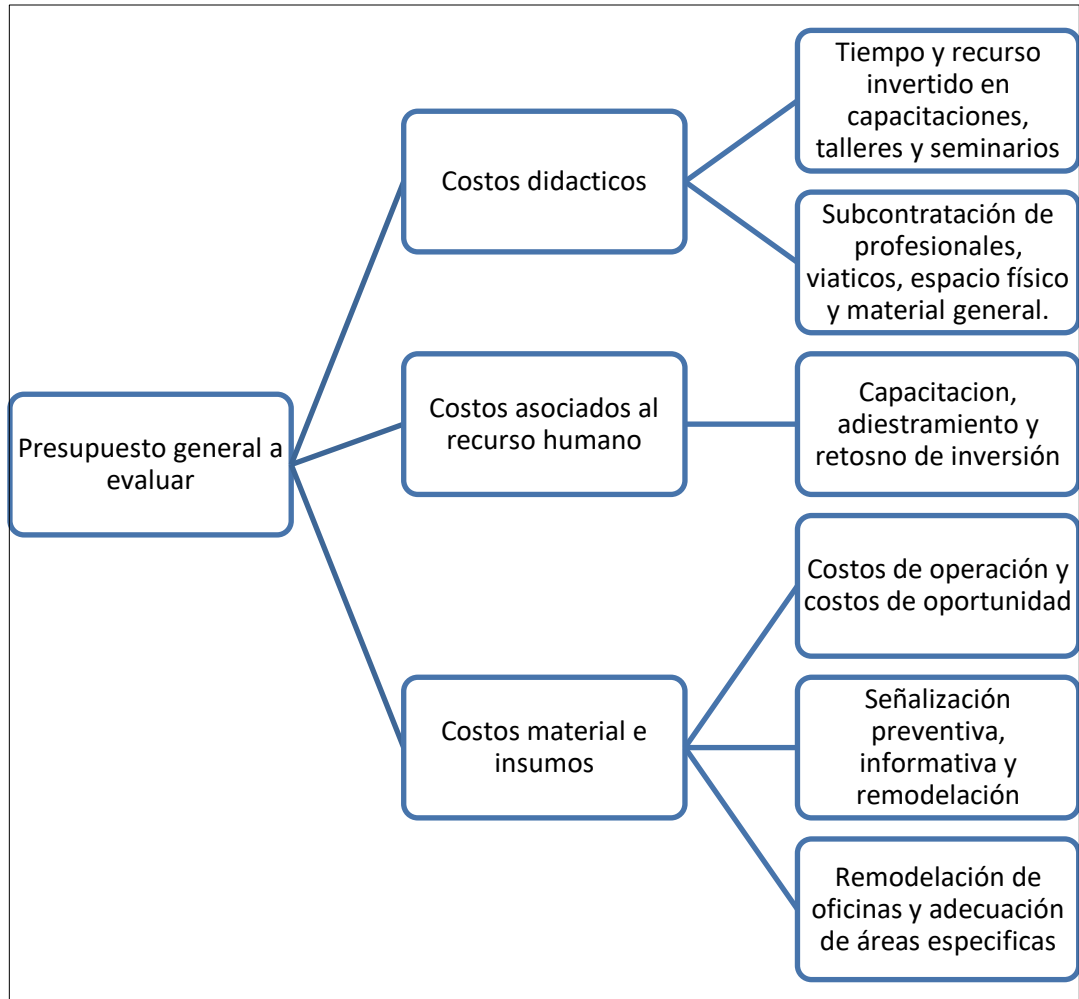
Presupuesto general a evaluar

Costos didacticos

Tiempo y recurso invertido en capacitaciones, talleres y seminarios

Subcontratación de profesionales, viaticos, espacio físico y material general.

Costos asociados al recurso humano

Capacitacion, adiestramiento y retosno de inversión

Costos material e insumos

Costos de operación y costos de oportunidad

Señalización preventiva, informativa y remodelación

Remodelación de oficinas y adecuación de áreas especificas